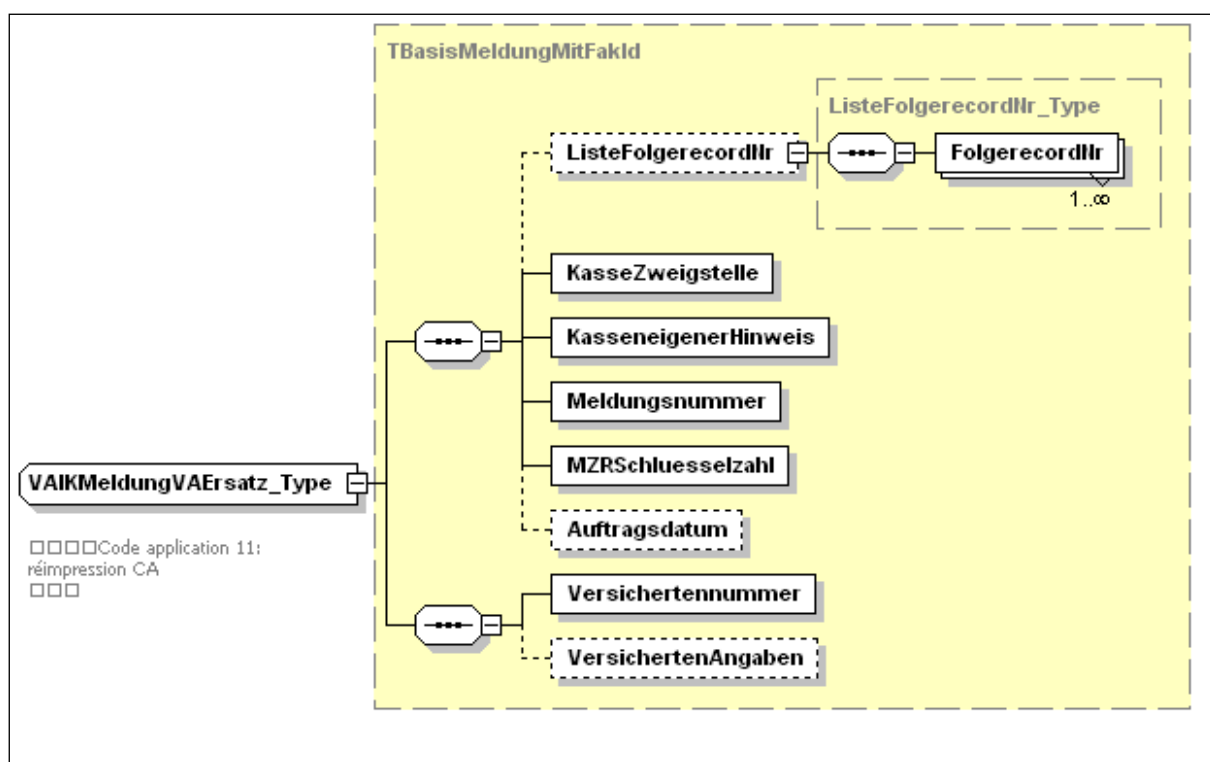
TBasisMeldungMitFakId

ListeFolgerecordNr_Type

ListeFolgerecordNr

FolgerecordNr

1..∞

KasseZweigstelle

KasseneigenerHinweis

Meldungsnummer

MZRSchluesselzahl

Auftragsdatum

VAIKMeldungVAErsatz_Type

□□□□Code application 11: réimpression CA
□□□

Versichertennummer

VersichertenAngaben